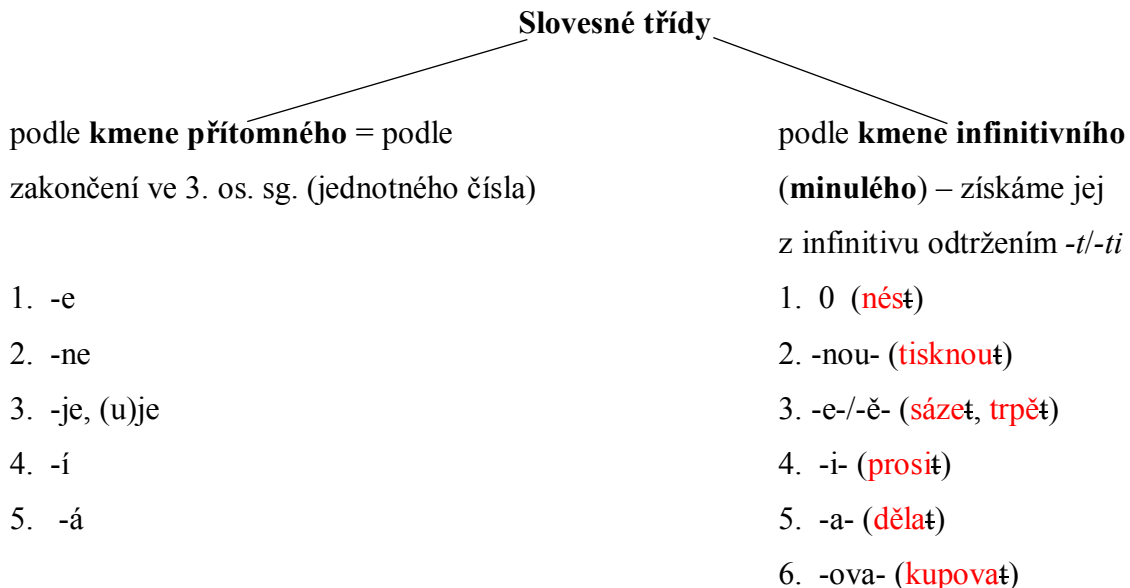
**Slovesné třídy**

podle **kmene přítomného** = podle zakončení ve 3. os. sg. (jednotného čísla)

1. -e
2. -ne
3. -je, (u)je
4. -í
5. -á

podle **kmene infinitivního** (**minulého**) – získáme jej z infinitivu odtržením -*t*/-*ti*

1. 0 (nést)
2. -nou- (tisknout)
3. -e-/-ě- (sázet, trpět)
4. -i- (prosit)
5. -a- (dělat)
6. -ova- (kupovat)